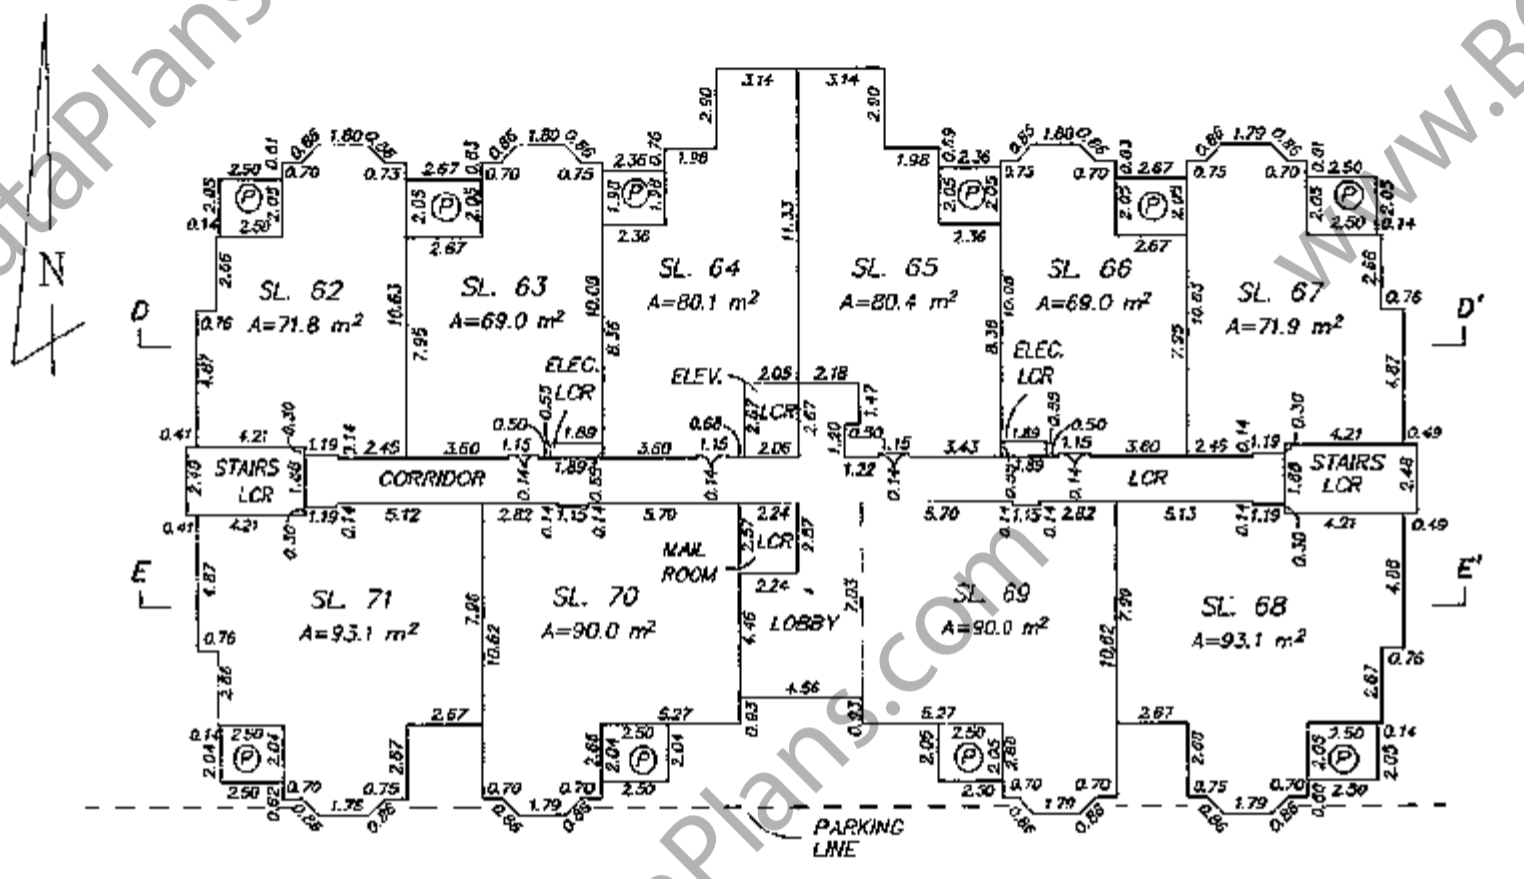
N

D

D'

E

E'

SL. 62
A=71.8 $m^2$

SL. 63
A=69.0 $m^2$

SL. 64
A=80.1 $m^2$

SL. 65
A=80.4 $m^2$

SL. 66
A=69.0 $m^2$

SL. 67
A=71.9 $m^2$

SL. 71
A=93.1 $m^2$

SL. 70
A=90.0 $m^2$

SL. 69
A=90.0 $m^2$

SL. 68
A=93.1 $m^2$

STAIRS LCR

CORRIDOR

ELEC. LCR

ELEV.

LCR

ELEC. LCR

LCR

STAIRS LCR

MAIL ROOM

LCR

LOBBY

P P P P P P P P P P P P

PARKING LINE

3.14 3.14 2.90 2.90 1.98 1.98 11.33 2.36 2.36 2.36 2.36 1.98 1.98 0.76 0.69 0.86 1.80 0.86 0.83 0.70 0.75 2.67 2.05 2.05 2.67 0.86 1.79 0.86 0.81 0.75 0.70 2.50 2.05 2.05 2.50 0.14 2.66 0.76 4.87 0.41 4.21 0.30 1.19 2.45 3.14 10.63 7.95 3.60 0.50 0.55 1.15 1.89 10.09 8.36 3.60 0.68 1.15 2.05 2.18 2.67 2.67 1.47 1.30 0.50 1.15 3.43 1.22 0.14 10.08 8.38 0.39 1.89 0.50 1.15 3.60 2.45 0.14 1.19 0.30 4.21 0.49 2.48 1.88 2.10 1.88 0.41 4.21 0.30 1.19 0.14 5.12 2.82 0.14 1.15 0.14 5.70 2.24 2.57 2.57 2.24 0.14 0.53 1.89 2.06 5.70 0.11 1.15 0.14 2.82 5.13 0.14 1.19 0.30 4.21 0.49 4.87 0.76 3.86 7.96 10.62 7.03 4.46 4.56 7.99 10.62 4.08 0.76 2.67 2.67 2.67 5.27 5.27 2.04 2.04 2.50 2.50 2.04 2.04 0.14 0.82 0.70 0.86 1.78 0.75 0.86 2.87 0.70 0.86 1.79 0.70 0.86 2.65 2.04 2.50 0.93 0.93 2.05 2.05 2.80 2.50 0.70 0.86 1.79 0.70 0.86 2.88 0.75 0.86 1.79 0.70 0.86 0.00 2.50 2.05 2.05 0.14 2.50 1.80 0.85 0.85 0.61 0.70 0.73 2.67 2.05 2.05 2.67 0.86 1.80 0.86 0.83 0.70 0.75 2.36 1.98 1.98 0.76 0.14 2.50 2.05 2.05 2.50